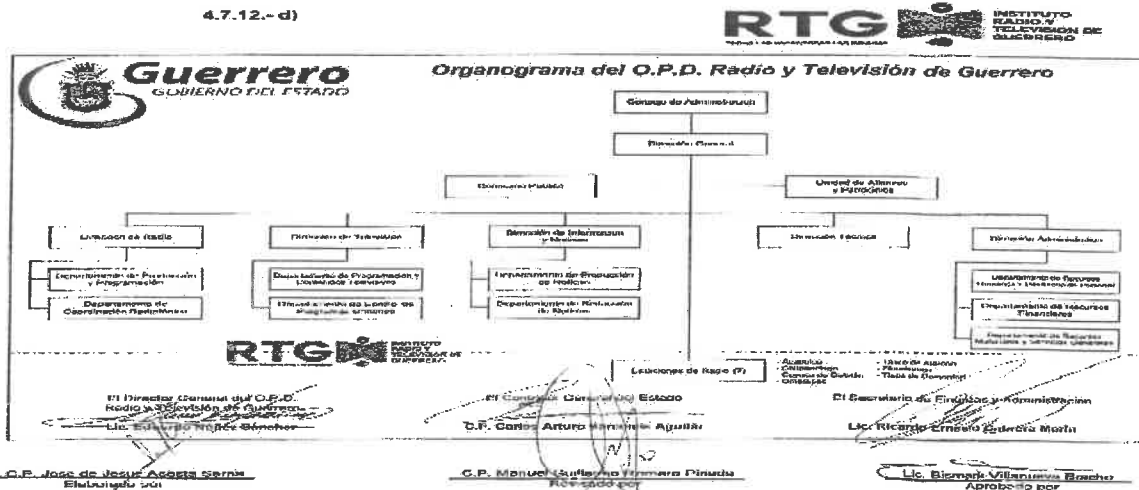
4.7.12.- d)

RTG INSTITUTO RADIO Y TELEVISIÓN DE GUERRERO

Guerrero GOBIERNO DEL ESTADO

Organograma del O.P.D. Radio y Televisión de Guerrero

Consejo de Administración

Dirección General

Contraloría Interna

Unidad de Asuntos y Jurídicos

Dirección de Radio

Departamento de Producción y Programación

Departamento de Coordinación Radiofónica

Dirección de Televisión

Departamento de Programación y Contenidos Televisivos

Departamento de Centro de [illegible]

Dirección de Información y Noticias

Departamento de Producción de Noticias

Departamento de Redacción de Noticias

Dirección Técnica

Dirección Administrativa

Departamento de Recursos Humanos y Desarrollo de Personal

Departamento de Recursos Financieros

Departamento de Recursos Materiales y Servicios Generales

RTG INSTITUTO RADIO Y TELEVISIÓN DE GUERRERO

Estaciones de Radio (7)

- Acapulco
- Chilpancingo
- Ciudad Altamirano
- Ometepec
- Taxco de Alarcón
- Zihuatanejo
- Tlapa de Comonfort

El Director General del O.P.D. Radio y Televisión de Guerrero
Lic. Eduardo Núñez Sánchez

El Contralor General del Estado
C.P. Carlos Arturo Álvarez Aguilar

El Secretario de Finanzas y Administración
Lic. Ricardo Ernesto Cabrera Morín

C.P. José de Jesús Acosta Serna
Elaborado por

C.P. Manuel Guillermo Romero Pineda
Revisado por

Lic. Bismark Villanueva Bacho
Aprobado por